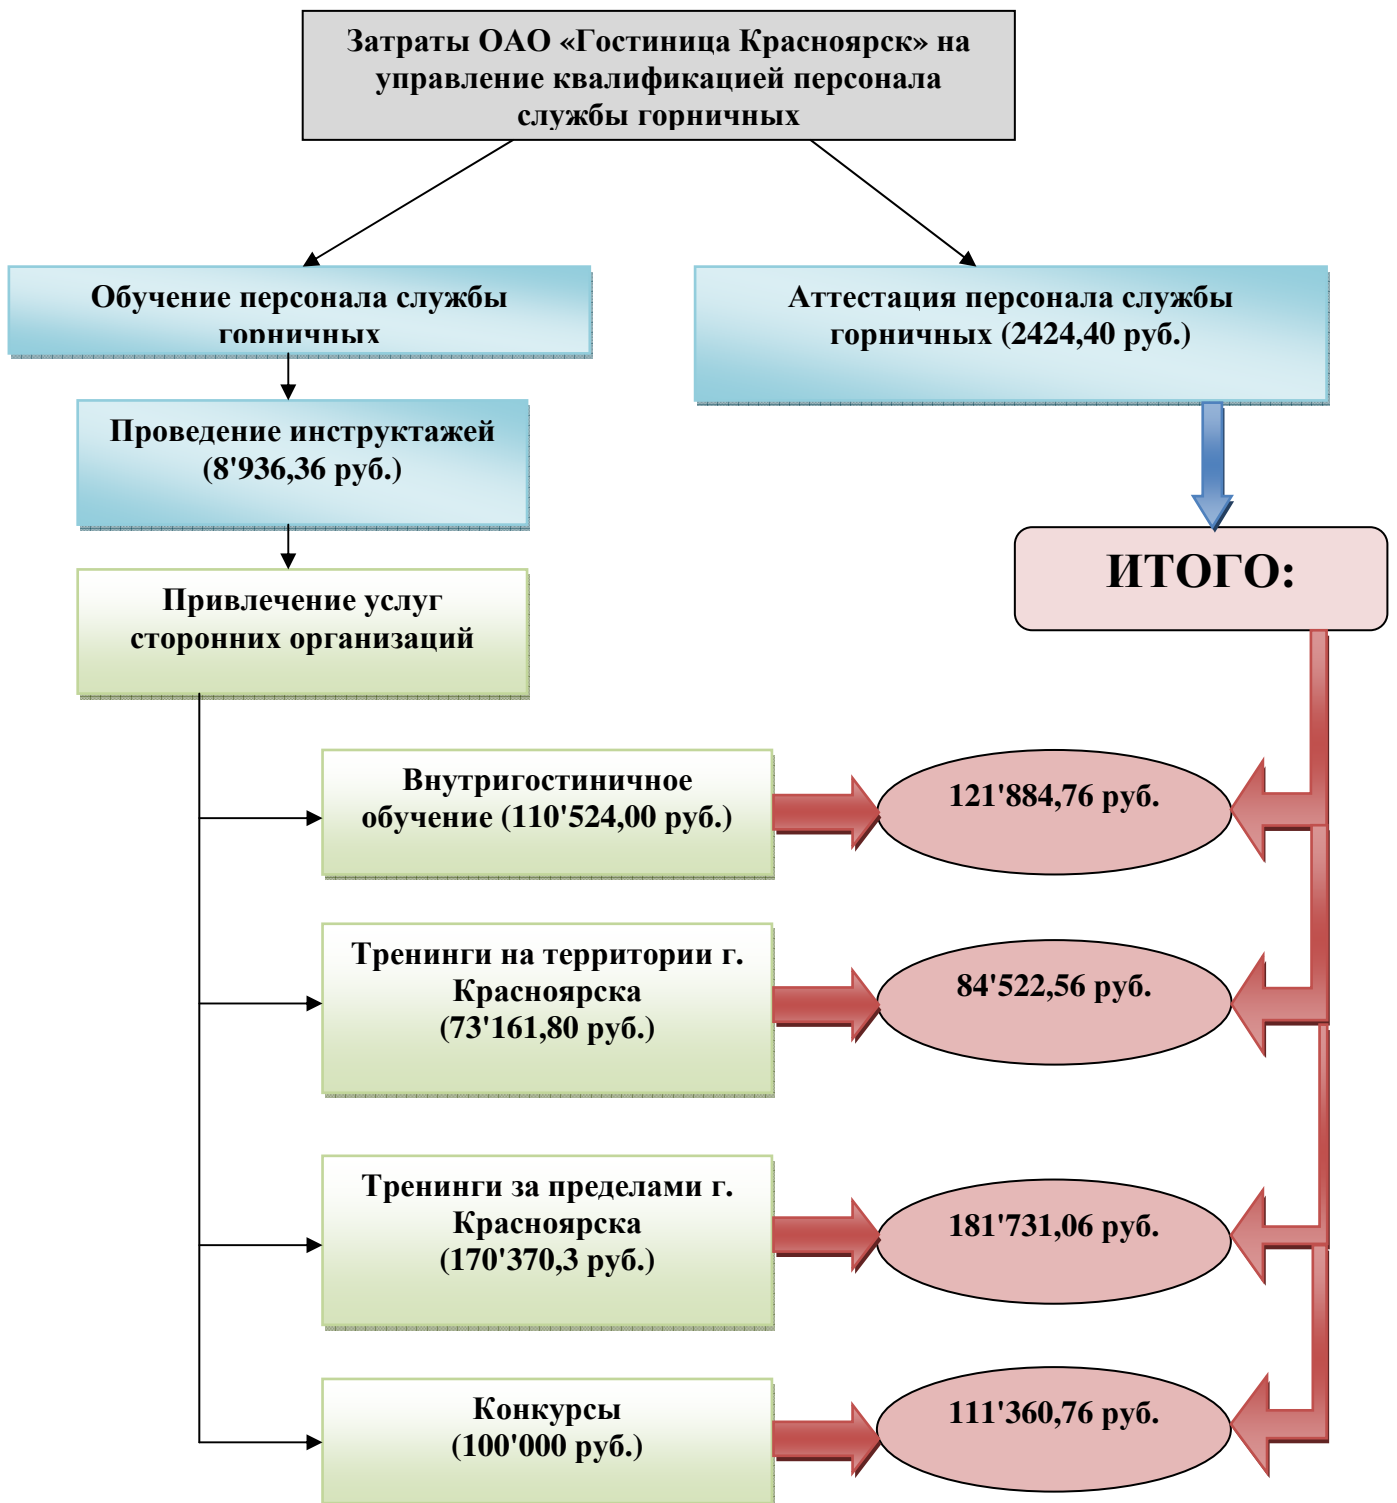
Затраты ОАО «Гостиница Красноярск» на управление квалификацией персонала службы горничных

Обучение персонала службы горничных

Аттестация персонала службы горничных (2424,40 руб.)

Проведение инструктажей (8'936,36 руб.)

ИТОГО:

Привлечение услуг сторонних организаций

Внутригостиничное обучение (110'524,00 руб.)

121'884,76 руб.

Тренинги на территории г. Красноярска (73'161,80 руб.)

84'522,56 руб.

Тренинги за пределами г. Красноярска (170'370,3 руб.)

181'731,06 руб.

Конкурсы (100'000 руб.)

111'360,76 руб.